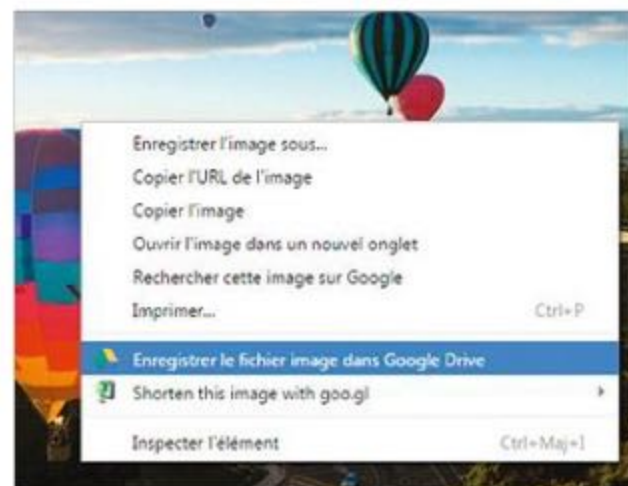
Enregistrer l'image sous...
Copier l'URL de l'image
Copier l'image
Ouvrir l'image dans un nouvel onglet
Rechercher cette image sur Google
Imprimer... Ctrl+P

Enregistrer le fichier image dans Google Drive
Shorten this image with goo.gl

Inspecter l'élément Ctrl+Maj+I